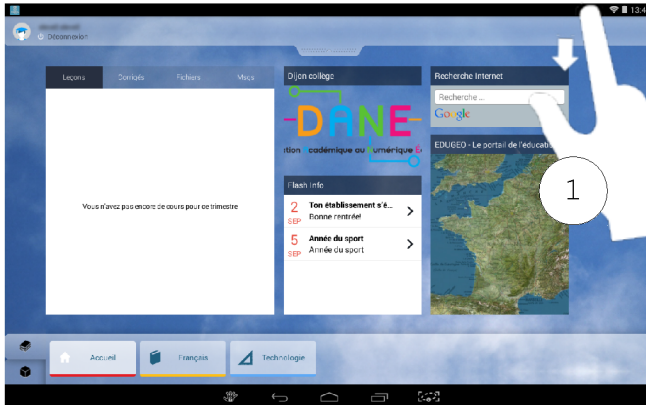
13:4

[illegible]
Déconnexion

Leçons
Corrigés
Fichiers
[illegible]

Vous n'avez pas encore de cours pour ce trimestre

Dijon collège

DANE
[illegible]tion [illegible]cadémique ou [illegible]umérique E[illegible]

Flash Info

2 SEP
Ton établissement s'é...
Bonne rentrée!

5 SEP
Année du sport
Année du sport

Recherche Internet

Recherche ...

Google

EDUGEO - Le portail de l'éducatio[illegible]

1

Accueil
Français
Technologie